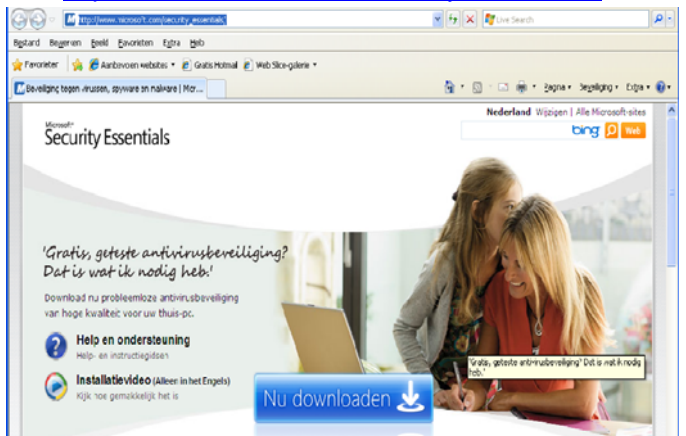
http://www.microsoft.com/security_essentials/

Live Search

Bestand Bewerken Beeld Favorieten Extra Help

Favorieten Aanbevolen websites Gratis Hotmail Web Slice-galerie

Beveiliging tegen virussen, spyware en malware | Micr...

Pagina Beveiliging Extra

Nederland Wijzigen | Alle Microsoft-sites

Microsoft Security Essentials

bing Web

'Gratis, geteste antivirusbeveiliging? Dat is wat ik nodig heb.'

Download nu probleemloze antivirusbeveiliging van hoge kwaliteit voor uw thuis-pc.

Help en ondersteuning
Help- en instructiegidsen

Installatievideo (Alleen in het Engels)
Kijk hoe gemakkelijk het is

Nu downloaden

'Gratis, geteste antivirusbeveiliging? Dat is wat ik nodig heb.'